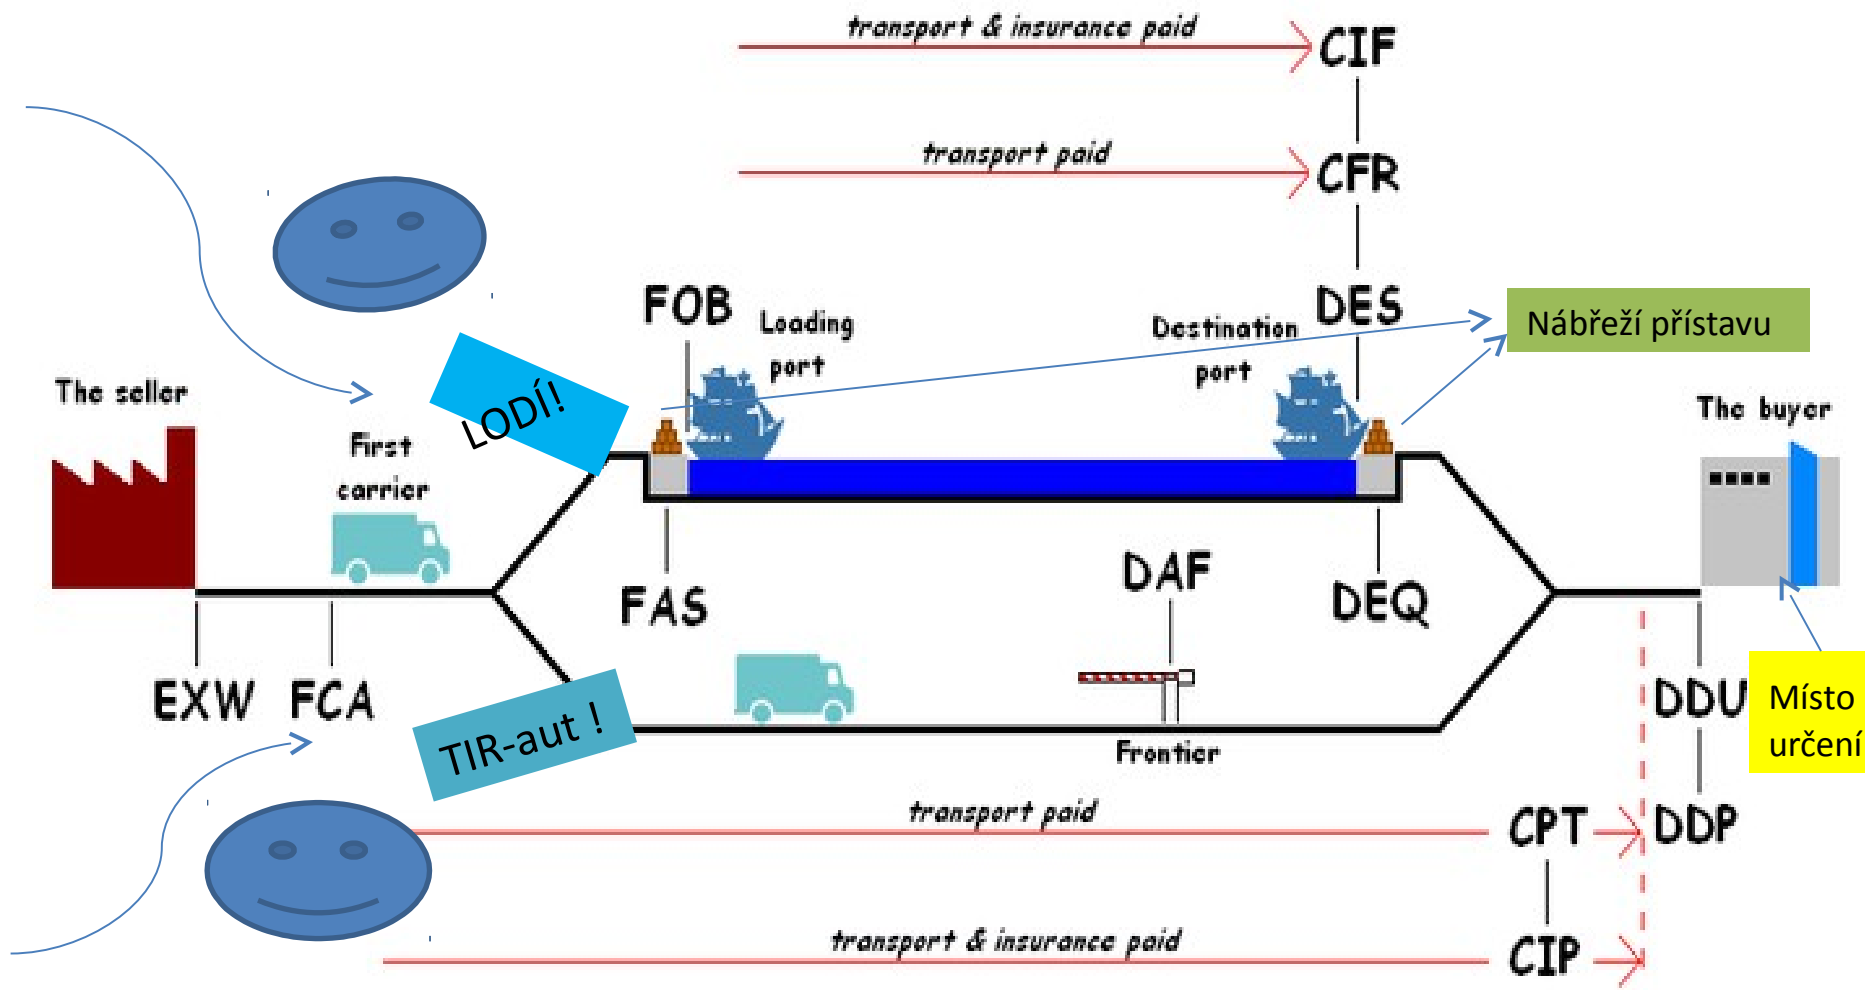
transport & insurance paid
CIF
transport paid
CFR
FOB
Loading port
Destination port
DES
Nábřeží přístavu
LODÍ!
The seller
First carrier
The buyer
FAS
DAF
DEQ
EXW
FCA
TIR-aut !
Frontier
DDU
Místo určení
transport paid
CPT
DDP
transport & insurance paid
CIP